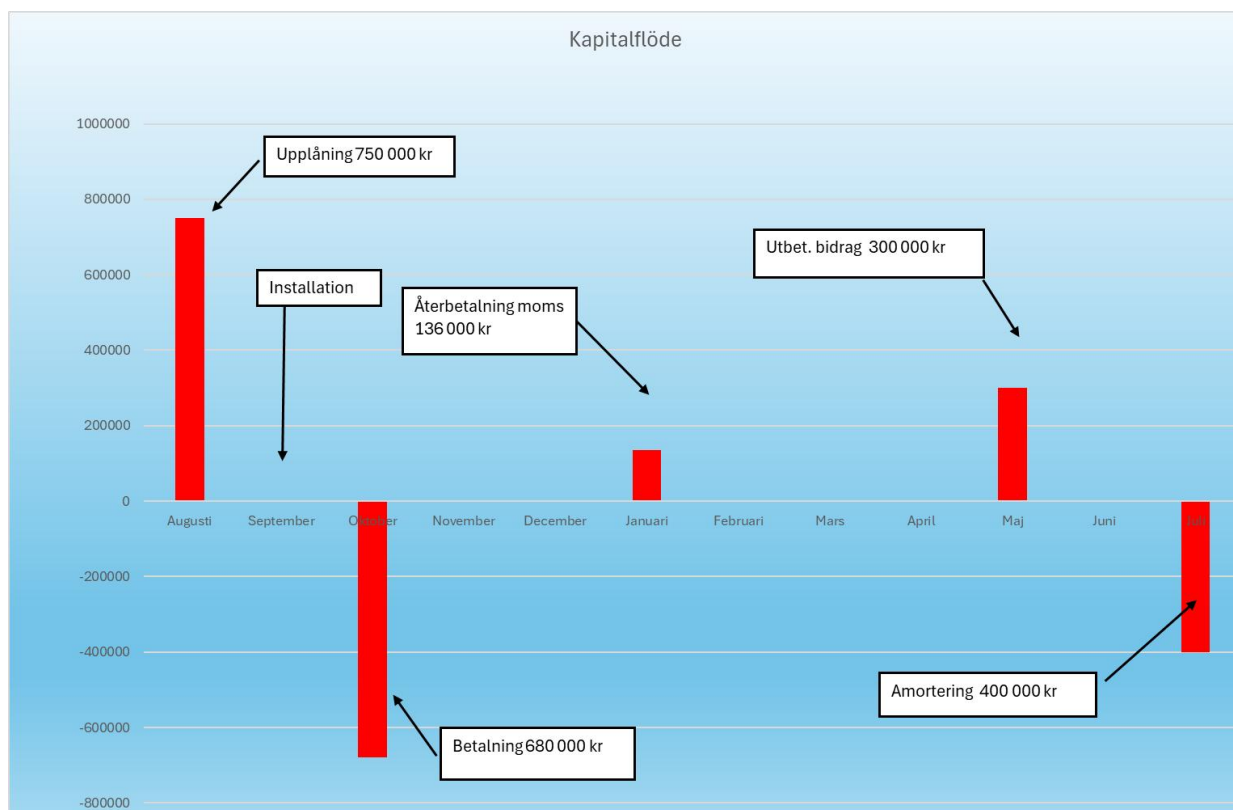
Kapitalflöde

1000000
800000
600000
400000
200000
0
-200000
-400000
-600000
-800000

Upplåning 750 000 kr

Installation

Återbetalning moms 136 000 kr

Utbet. bidrag 300 000 kr

Augusti
September
O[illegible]ber
November
December
Januari
Februari
Mars
April
Maj
Juni
Juli

Amortering 400 000 kr

Betalning 680 000 kr